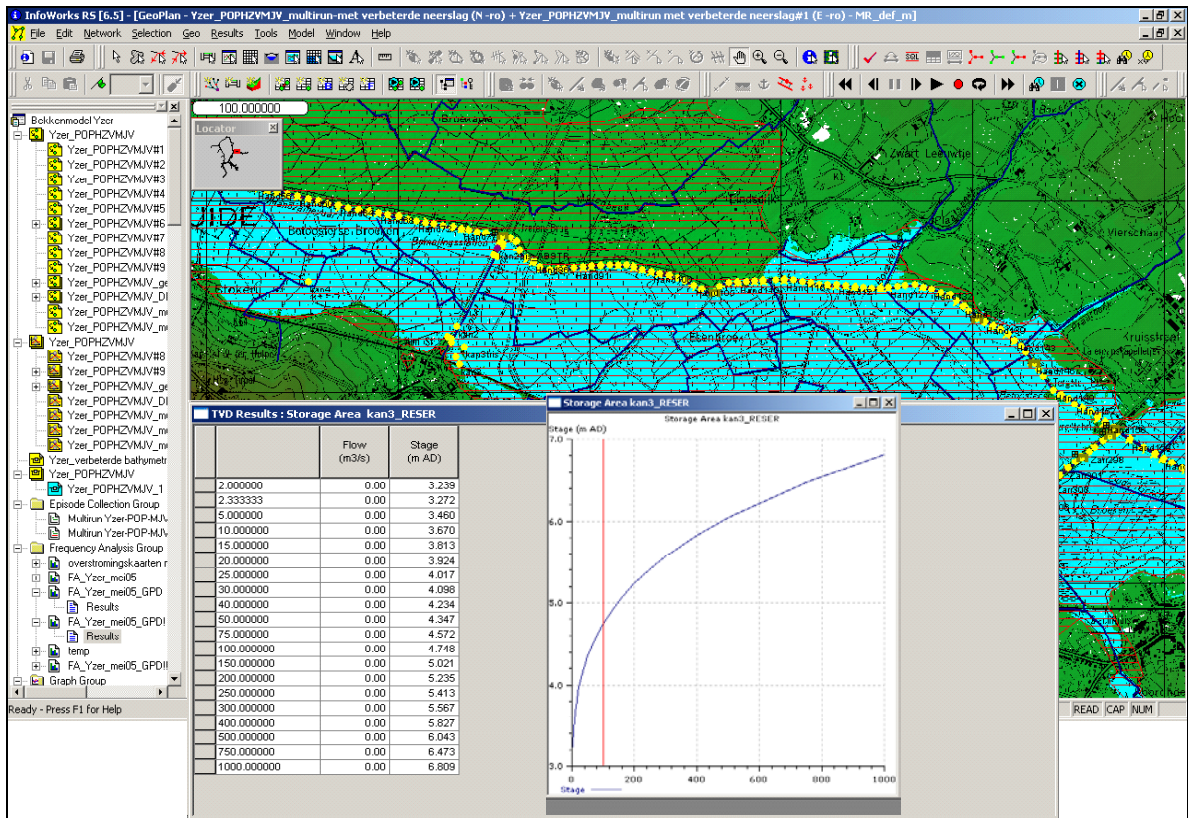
InfoWorks RS [6.5] - [GeoPlan - Yzer_POPHZVMJV_multirun-met verbeterde neerslag (N -ro) + Yzer_POPHZVMJV_multirun met verbeterde neerslag#1 (E -ro) - MR_def_m]

File Edit Network Selection Geo Results Tools Model Window Help

100.000000

Locator

Bokkenmodel Yzer
Yzer_POPHZVMJV
Yzer_POPHZVMJV#1
Yzer_POPHZVMJV#2
Yzer_POPHZVMJV#3
Yzer_POPHZVMJV#4
Yzer_POPHZVMJV#5
Yzer_POPHZVMJV#6
Yzer_POPHZVMJV#7
Yzer_POPHZVMJV#8
Yzer_POPHZVMJV#9
Yzer_POPHZVMJV_ge
Yzer_POPHZVMJV_DI
Yzer_POPHZVMJV_mi
Yzer_POPHZVMJV_mi
Yzer_POPHZVMJV
Yzer_POPHZVMJV#8
Yzer_POPHZVMJV#9
Yzer_POPHZVMJV_ge
Yzer_POPHZVMJV_DI
Yzer_POPHZVMJV_mi
Yzer_POPHZVMJV_mi
Yzer_POPHZVMJV_mi
Yzer_verbeterde bathymetr
Yzer_POPHZVMJV
Yzer_POPHZVMJV_1
Episode Collection Group
Multirun Yzer-POP-MJV
Multirun Yzer-POP-MJV
Frequency Analysis Group
overstromingskaarten r
FA_Yzer_mei05
FA_Yzer_mei05_GPD
Results
FA_Yzer_mei05_GPD
Results
temp
FA_Yzer_mei05_GPD
Graph Group

Ready - Press F1 for Help

TVD Results : Storage Area kan3_RESER

| | Flow (m3/s) | Stage (m AD) |
|---|---|---|
| 2.000000 | 0.00 | 3.239 |
| 2.333333 | 0.00 | 3.272 |
| 5.000000 | 0.00 | 3.460 |
| 10.000000 | 0.00 | 3.670 |
| 15.000000 | 0.00 | 3.813 |
| 20.000000 | 0.00 | 3.924 |
| 25.000000 | 0.00 | 4.017 |
| 30.000000 | 0.00 | 4.098 |
| 40.000000 | 0.00 | 4.234 |
| 50.000000 | 0.00 | 4.347 |
| 75.000000 | 0.00 | 4.572 |
| 100.000000 | 0.00 | 4.748 |
| 150.000000 | 0.00 | 5.021 |
| 200.000000 | 0.00 | 5.235 |
| 250.000000 | 0.00 | 5.413 |
| 300.000000 | 0.00 | 5.567 |
| 400.000000 | 0.00 | 5.827 |
| 500.000000 | 0.00 | 6.043 |
| 750.000000 | 0.00 | 6.473 |
| 1000.000000 | 0.00 | 6.809 |

Storage Area kan3_RESER
Storage Area kan3_RESER
Stage (m AD)
7.0
6.0
5.0
4.0
3.0
0 200 400 600 800 1000
Stage

Zwart Leeuwtje
Vierschaar
Kruisstraat
Eikenbroek
Botoostoyse Broeken

READ CAP NUM